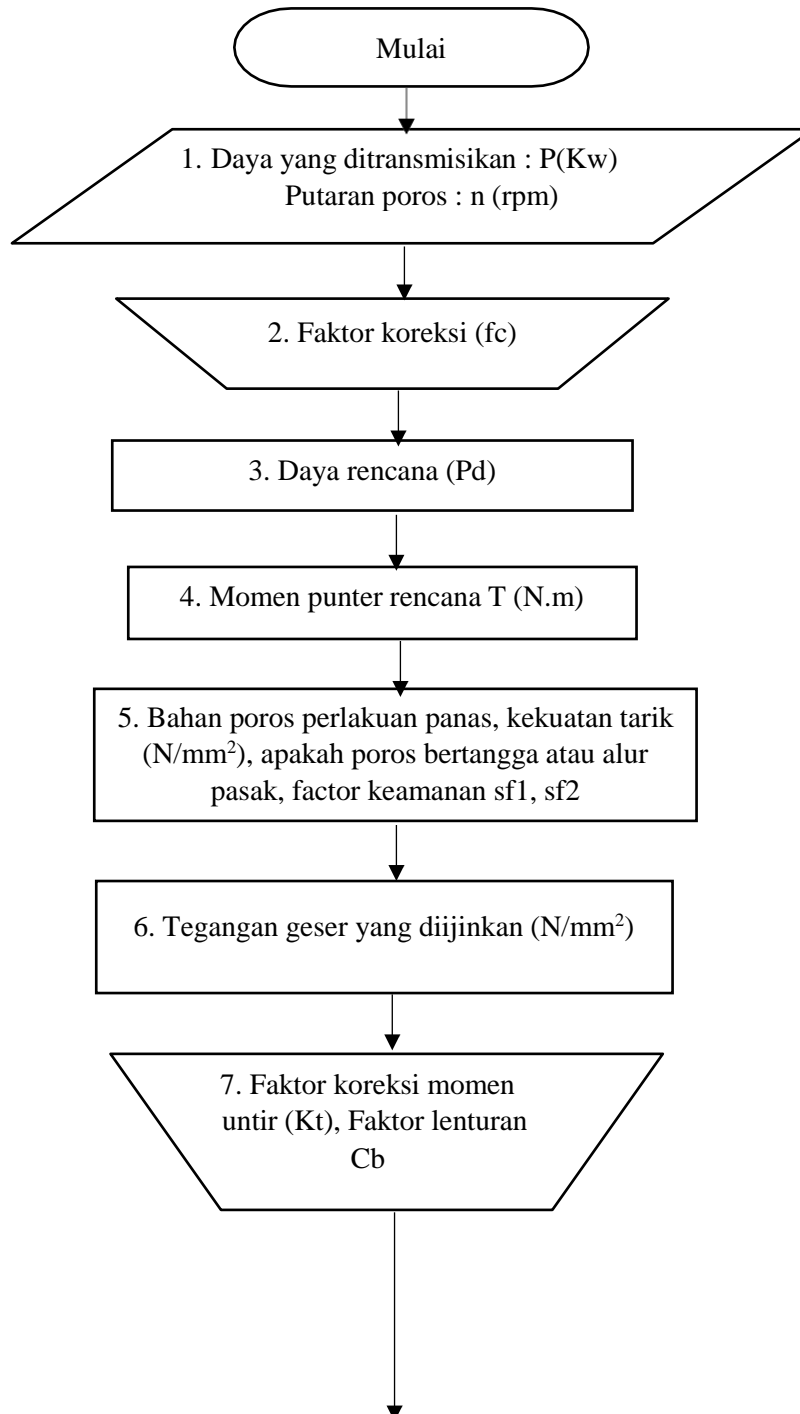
Mulai

1. Daya yang ditransmisikan : P(Kw)
Putaran poros : n (rpm)

2. Faktor koreksi (fc)

3. Daya rencana (Pd)

4. Momen punter rencana T (N.m)

5. Bahan poros perlakuan panas, kekuatan tarik (N/mm$^2$), apakah poros bertangga atau alur pasak, factor keamanan sf1, sf2

6. Tegangan geser yang diijinkan (N/mm$^2$)

7. Faktor koreksi momen untir (Kt), Faktor lenturan Cb